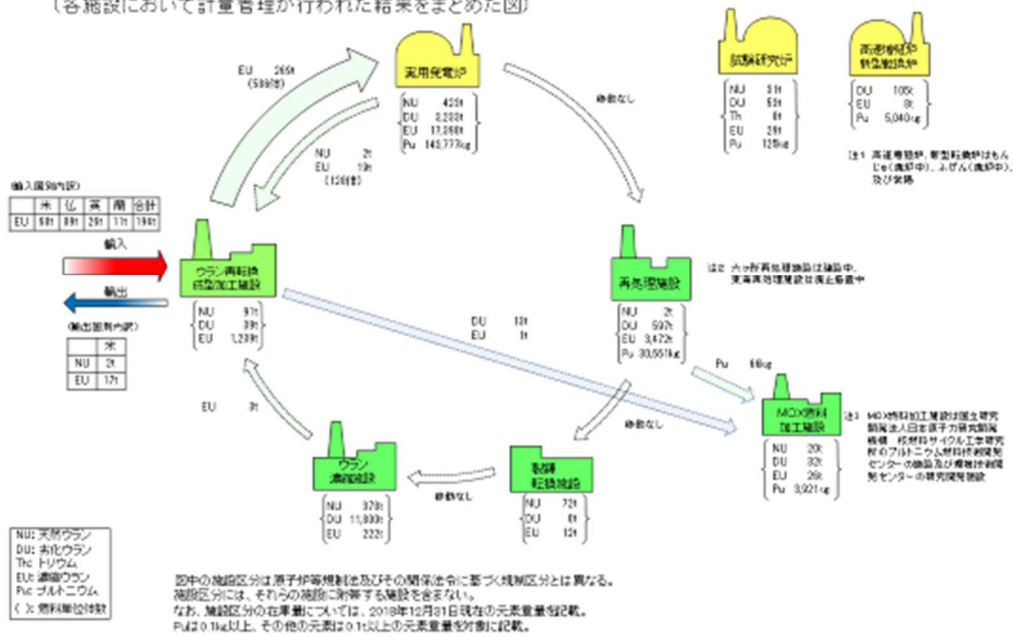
（各施設において計量管理が行われた結果をまとめた図）

EU 265t
（590体）

実用発電炉

| NU | 423t |
|---|---|
| DU | 2,232t |
| EU | 17,268t |
| Pu | 142,777kg |

移動なし

試験研究炉

| NU | 31t |
|---|---|
| DU | 53t |
| Th | 8t |
| EU | 29t |
| Pu | 126kg |

高速増殖炉
新型転換炉

| DU | 105t |
|---|---|
| EU | 8t |
| Pu | 5,040kg |

注1 高速増殖炉、新型転換炉はもんじゅ（廃炉中）、ふげん（廃炉中）、及び常陽

NU 2t
EU 13t
（120体）

輸入国別内訳

| | 米 | 仏 | 英 | 蘭 | 合計 |
|---|---|---|---|---|---|
| EU | 58t | 89t | 29t | 17t | 194t |

輸入

輸出

輸出国別内訳

| | 米 |
|---|---|
| NU | 2t |
| EU | 17t |

ウラン再転換
成型加工施設

| NU | 91t |
|---|---|
| DU | 39t |
| EU | 1,209t |

再処理施設

| NU | 2t |
|---|---|
| DU | 597t |
| EU | 3,472t |
| Pu | 30,551kg |

注2 六ヶ所再処理施設は建設中、東海再処理施設は廃止措置中

DU 12t
EU 1t

Pu 68kg

EU 3t

移動なし

MOX燃料
加工施設

| NU | 20t |
|---|---|
| DU | 32t |
| EU | 29t |
| Pu | 3,921kg |

注3 MOX燃料加工施設は国立研究開発法人日本原子力研究開発機構 核燃料サイクル工学研究所のプルトニウム燃料技術開発センターの施設及び燃料材料開発センターの研究開発施設

移動なし

ウラン
濃縮施設

| NU | 379t |
|---|---|
| DU | 11,800t |
| EU | 222t |

製錬
転換施設

| NU | 72t |
|---|---|
| DU | 0t |
| EU | 12t |

NU: 天然ウラン
DU: 劣化ウラン
Th: トリウム
EU: 濃縮ウラン
Pu: プルトニウム
（ ）: 燃料集合体数

図中の施設区分は原子炉等規制法及びその関係法令に基づく規制区分とは異なる。
施設区分には、それらの施設に附帯する施設を含まない。
なお、施設区分の在庫量については、2018年12月31日現在の元素重量を記載。
Puは0.1kg以上、その他の元素は0.1t以上の元素重量を対象に記載。